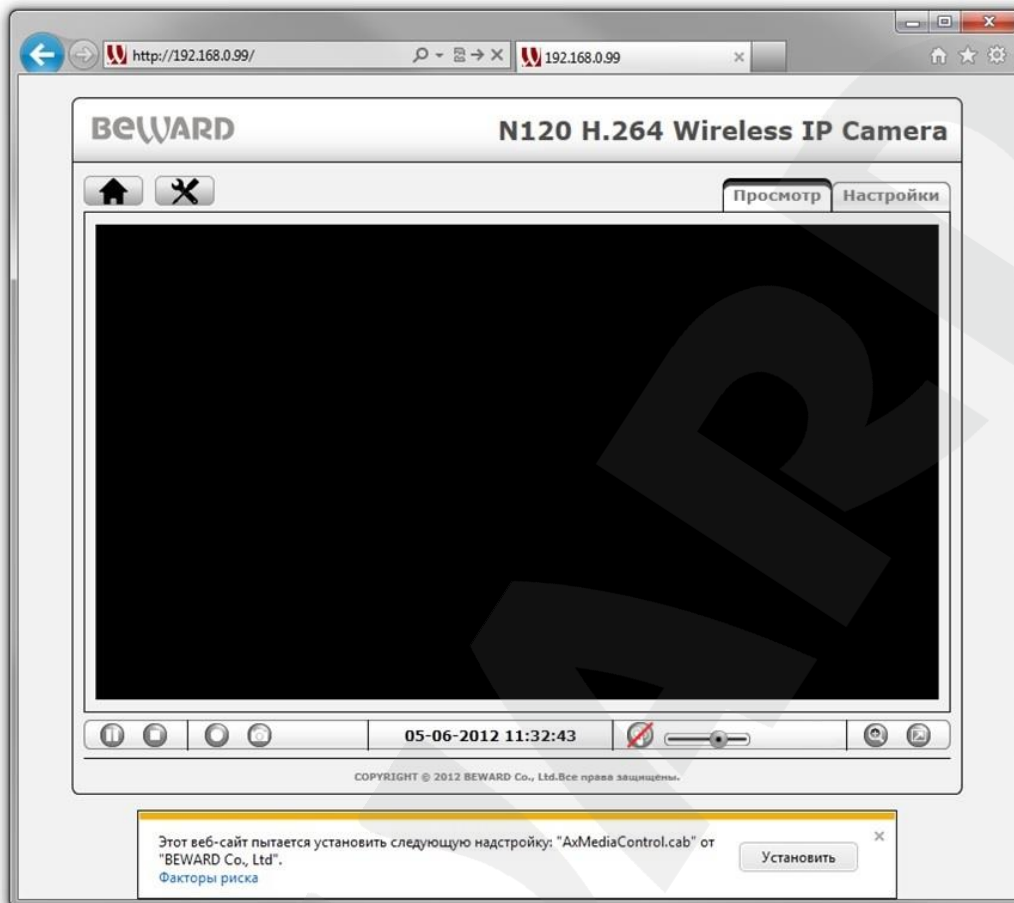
http://192.168.0.99/

192.168.0.99

BEWARD

N120 H.264 Wireless IP Camera

Просмотр

Настройки

05-06-2012 11:32:43

COPYRIGHT © 2012 BEWARD Co., Ltd.Все права защищены.

Этот веб-сайт пытается установить следующую надстройку: "AxMediaControl.cab" от "BEWARD Co., Ltd".

Факторы риска

Установить